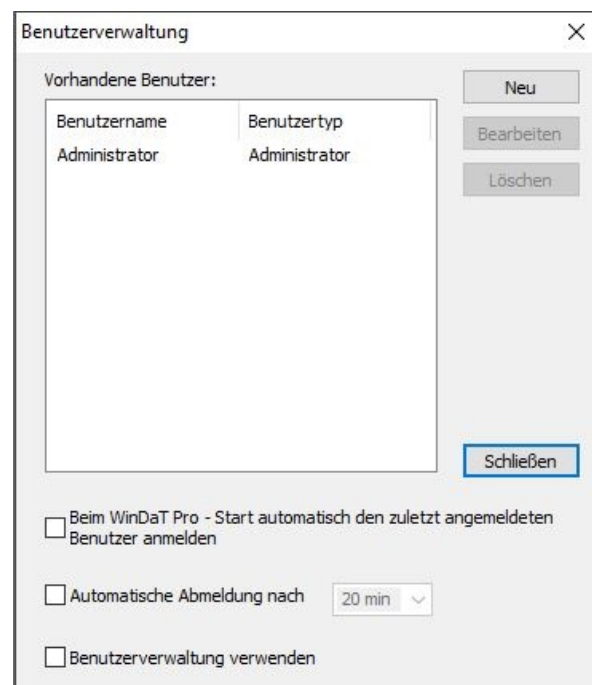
Benutzerverwaltung

Vorhandene Benutzer:

| Benutzername | Benutzertyp |
|---|---|
| Administrator | Administrator |

Neu

Bearbeiten

Löschen

Schließen

Beim WinDaT Pro - Start automatisch den zuletzt angemeldeten Benutzer anmelden

Automatische Abmeldung nach 20 min

Benutzerverwaltung verwenden